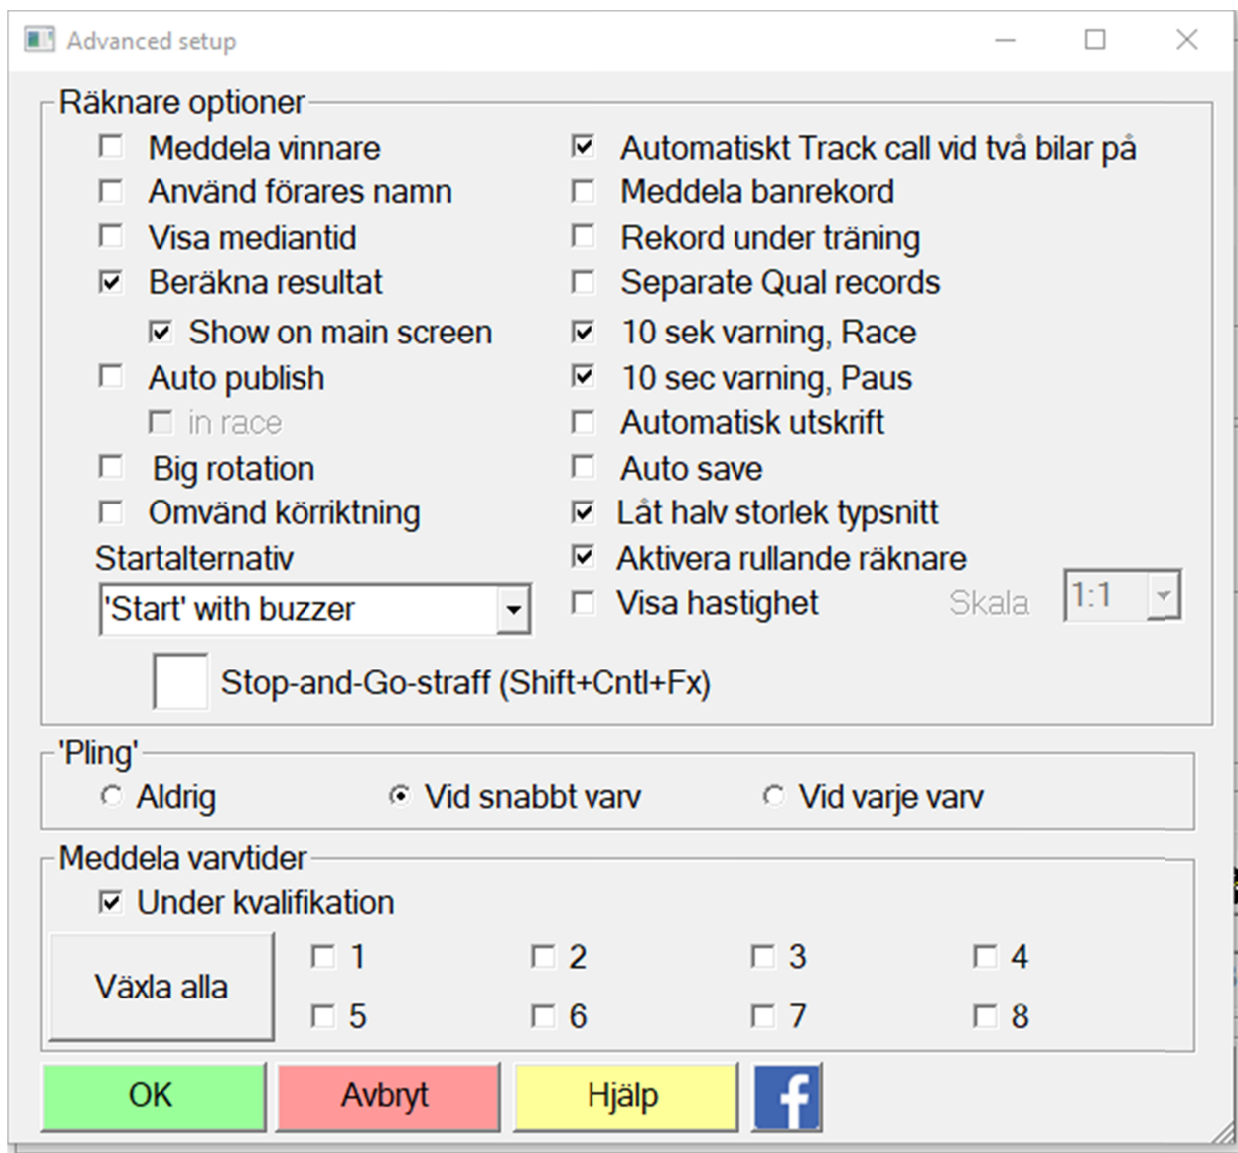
Advanced setup

Räknare optioner

Meddela vinnare
Använd förares namn
Visa mediantid
Beräkna resultat
Show on main screen
Auto publish
in race
Big rotation
Omvänd körriktning
Startalternativ
'Start' with buzzer

Automatiskt Track call vid två bilar på
Meddela banrekord
Rekord under träning
Separate Qual records
10 sek varning, Race
10 sec varning, Paus
Automatisk utskrift
Auto save
Låt halv storlek typsnitt
Aktivera rullande räknare
Visa hastighet
Skala
1:1

Stop-and-Go-straff (Shift+Cntl+Fx)

'Pling'
Aldrig
Vid snabbt varv
Vid varje varv

Meddela varvtider
Under kvalifikation
Växla alla
1
2
3
4
5
6
7
8

OK
Avbryt
Hjälp
f